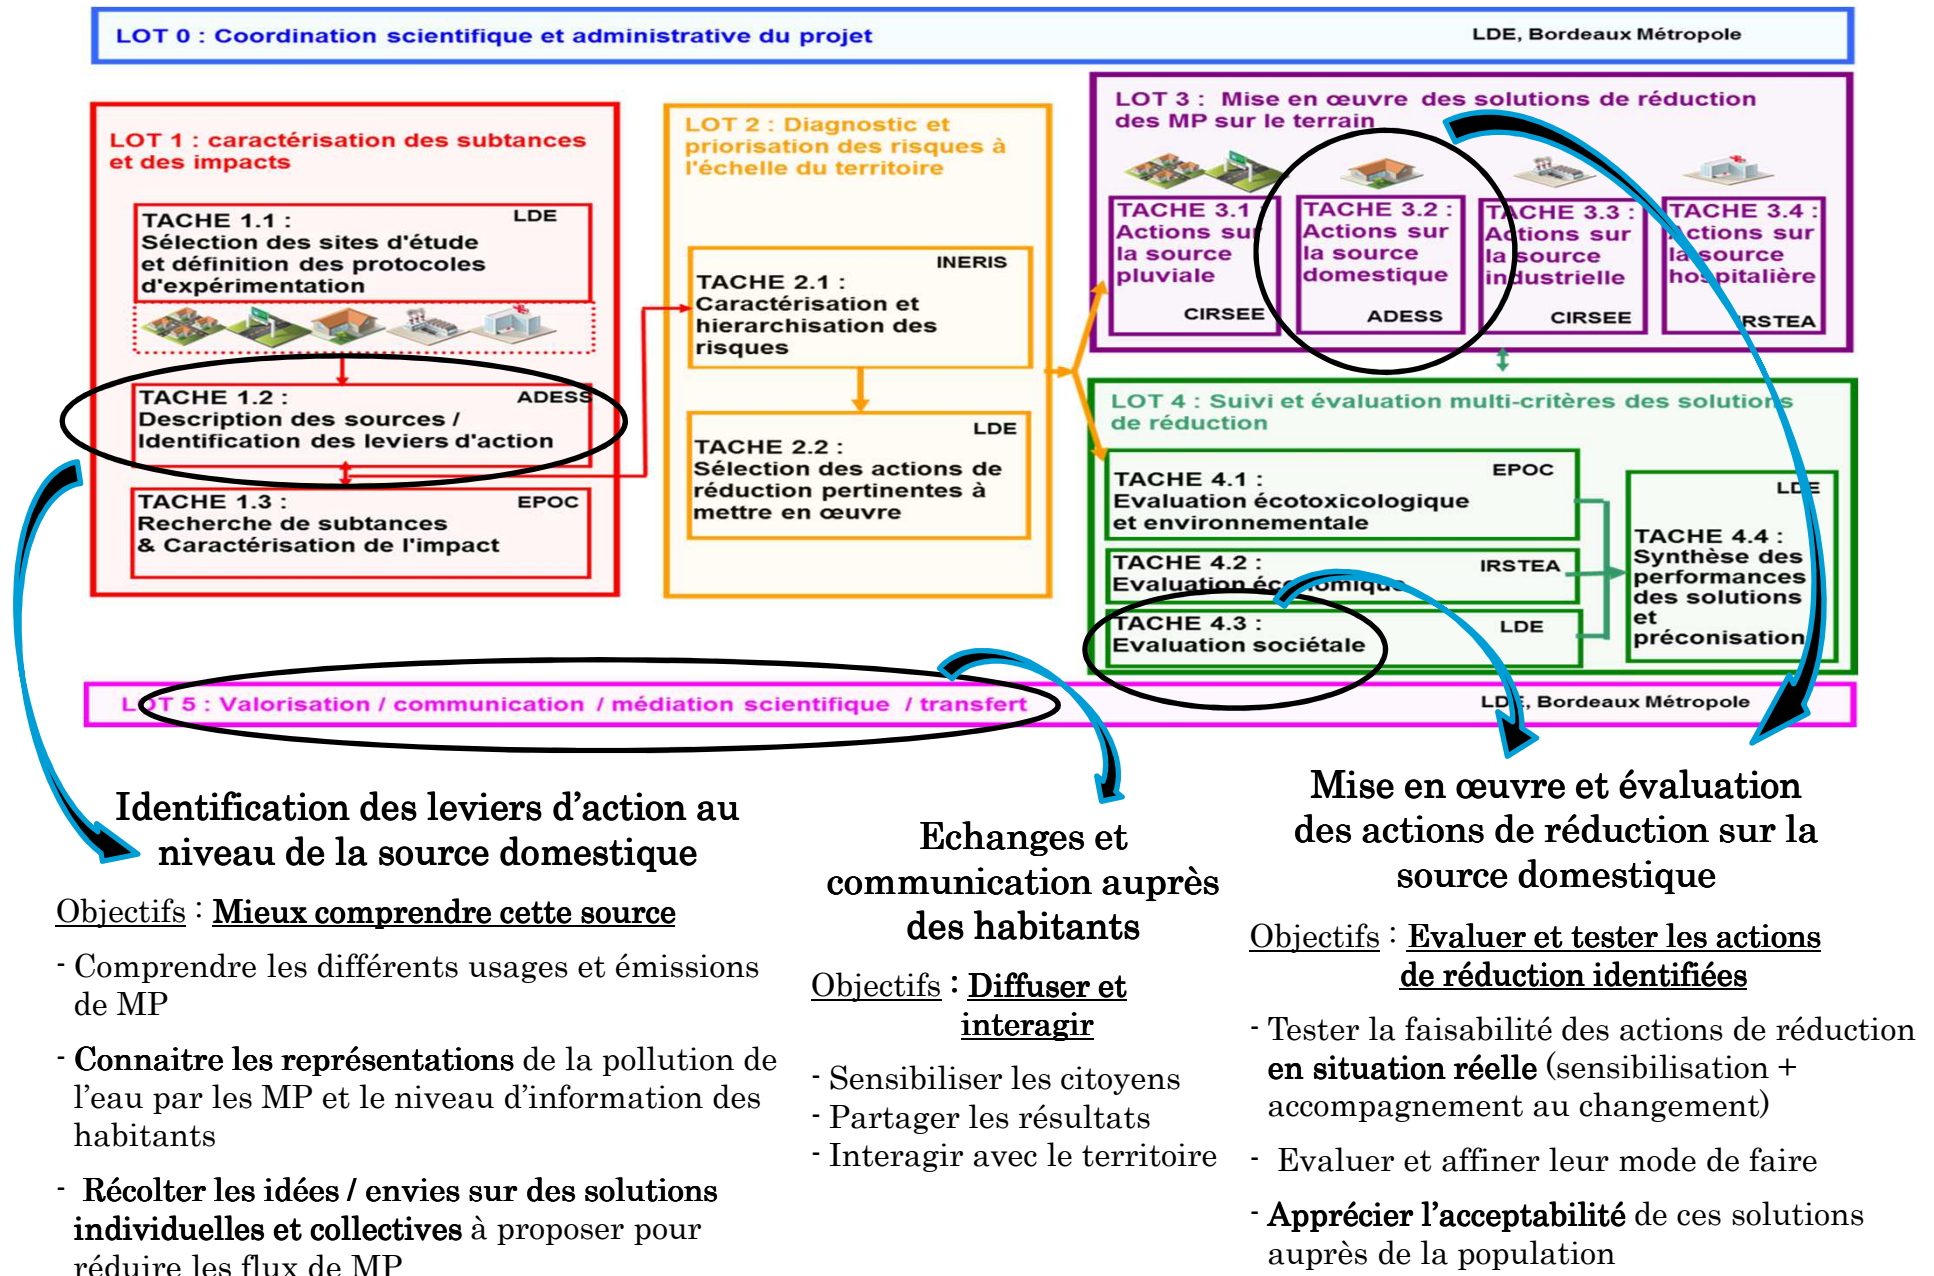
LOT 0 : Coordination scientifique et administrative du projet LDE, Bordeaux Métropole

LOT 1 : caractérisation des subtances et des impacts

TACHE 1.1 : LDE
Sélection des sites d'étude et définition des protocoles d'expérimentation

TACHE 1.2 : ADESS
Description des sources / Identification des leviers d'action

TACHE 1.3 : EPOC
Recherche de subtances & Caractérisation de l'impact

LOT 2 : Diagnostic et priorisation des risques à l'échelle du territoire

TACHE 2.1 : INERIS
Caractérisation et hierarchisation des risques

TACHE 2.2 : LDE
Sélection des actions de réduction pertinentes à mettre en œuvre

LOT 3 : Mise en œuvre des solutions de réduction des MP sur le terrain

TACHE 3.1 : Actions sur la source pluviale CIRSEE

TACHE 3.2 : Actions sur la source domestique ADESS

TACHE 3.3 : Actions sur la source industrielle CIRSEE

TACHE 3.4 : Actions sur la source hospitalière IRSTEA

LOT 4 : Suivi et évaluation multi-critères des solutions de réduction

TACHE 4.1 : EPOC
Evaluation écotoxicologique et environnementale

TACHE 4.2 : IRSTEA
Evaluation économique

TACHE 4.3 : LDE
Evaluation sociétale

TACHE 4.4 : LDE
Synthèse des performances des solutions et préconisation

LOT 5 : Valorisation / communication / médiation scientifique / transfert LDE, Bordeaux Métropole

Identification des leviers d'action au niveau de la source domestique

Objectifs : Mieux comprendre cette source

- Comprendre les différents usages et émissions de MP

- Connaitre les représentations de la pollution de l'eau par les MP et le niveau d'information des habitants

- Récolter les idées / envies sur des solutions individuelles et collectives à proposer pour réduire les flux de MP

Echanges et communication auprès des habitants

Objectifs : Diffuser et interagir

- Sensibiliser les citoyens
- Partager les résultats
- Interagir avec le territoire

Mise en œuvre et évaluation des actions de réduction sur la source domestique

Objectifs : Evaluer et tester les actions de réduction identifiées

- Tester la faisabilité des actions de réduction en situation réelle (sensibilisation + accompagnement au changement)

- Evaluer et affiner leur mode de faire

- Apprécier l'acceptabilité de ces solutions auprès de la population